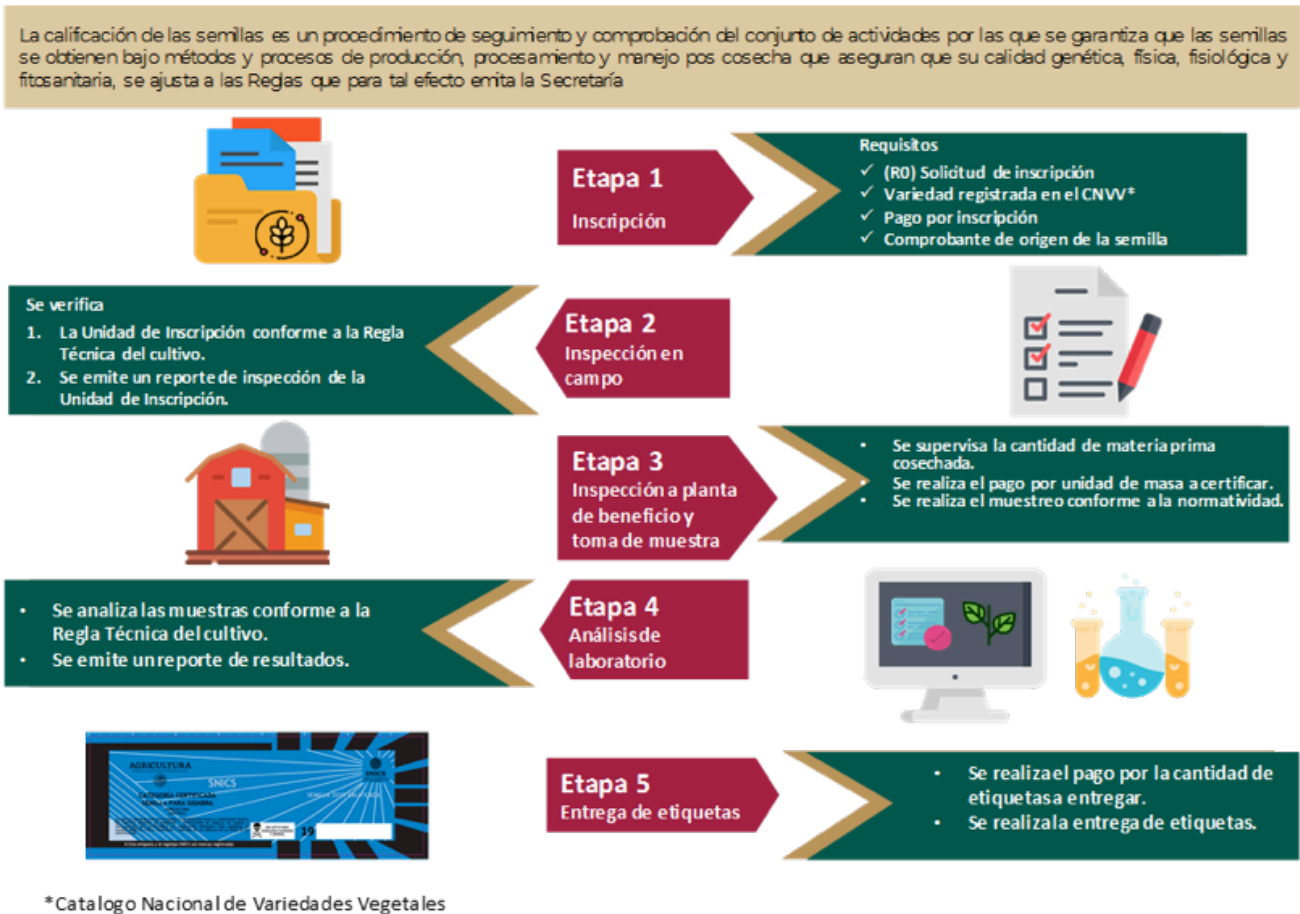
La calificación de las semillas es un procedimiento de seguimiento y comprobación del conjunto de actividades por las que se garantiza que las semillas se obtienen bajo métodos y procesos de producción, procesamiento y manejo pos cosecha que aseguran que su calidad genética, física, fisiológica y fitosanitaria, se ajusta a las Reglas que para tal efecto emita la Secretaría

Etapa 1
Inscripción

Requisitos
✓ (R0) Solicitud de inscripción
✓ Variedad registrada en el CNVV*
✓ Pago por inscripción
✓ Comprobante de origen de la semilla

Se verifica
1. La Unidad de Inscripción conforme a la Regla Técnica del cultivo.
2. Se emite un reporte de inspección de la Unidad de Inscripción.

Etapa 2
Inspección en campo

Etapa 3
Inspección a planta de beneficio y toma de muestra

• Se supervisa la cantidad de materia prima cosechada.
• Se realiza el pago por unidad de masa a certificar.
• Se realiza el muestreo conforme a la normatividad.

• Se analiza las muestras conforme a la Regla Técnica del cultivo.
• Se emite un reporte de resultados.

Etapa 4
Análisis de laboratorio

AGRICULTURA
SNICS
19

Etapa 5
Entrega de etiquetas

• Se realiza el pago por la cantidad de etiquetas a entregar.
• Se realiza la entrega de etiquetas.

*Catalogo Nacional de Variedades Vegetales